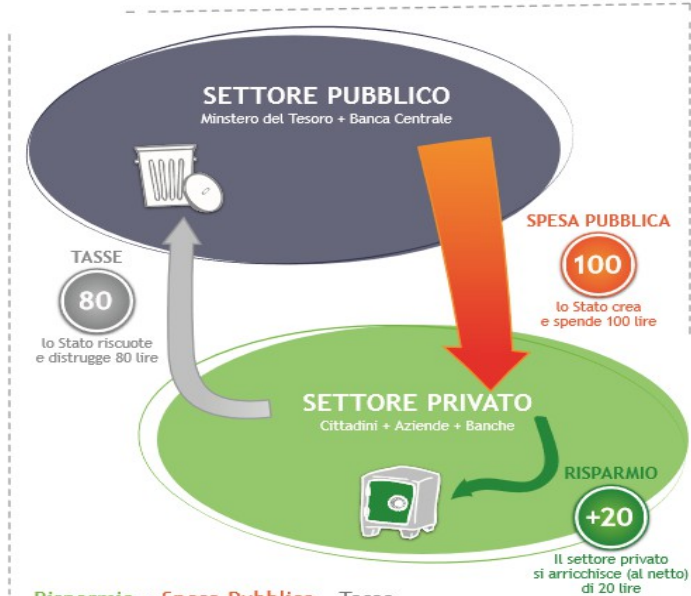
SETTORE PUBBLICO
Minstero del Tesoro + Banca Centrale

SPESA PUBBLICA
100
lo Stato crea e spende 100 lire

TASSE
80
lo Stato riscuote e distrugge 80 lire

SETTORE PRIVATO
Cittadini + Aziende + Banche

RISPARMIO
+20
Il settore privato si arricchisce (al netto) di 20 lire

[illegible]